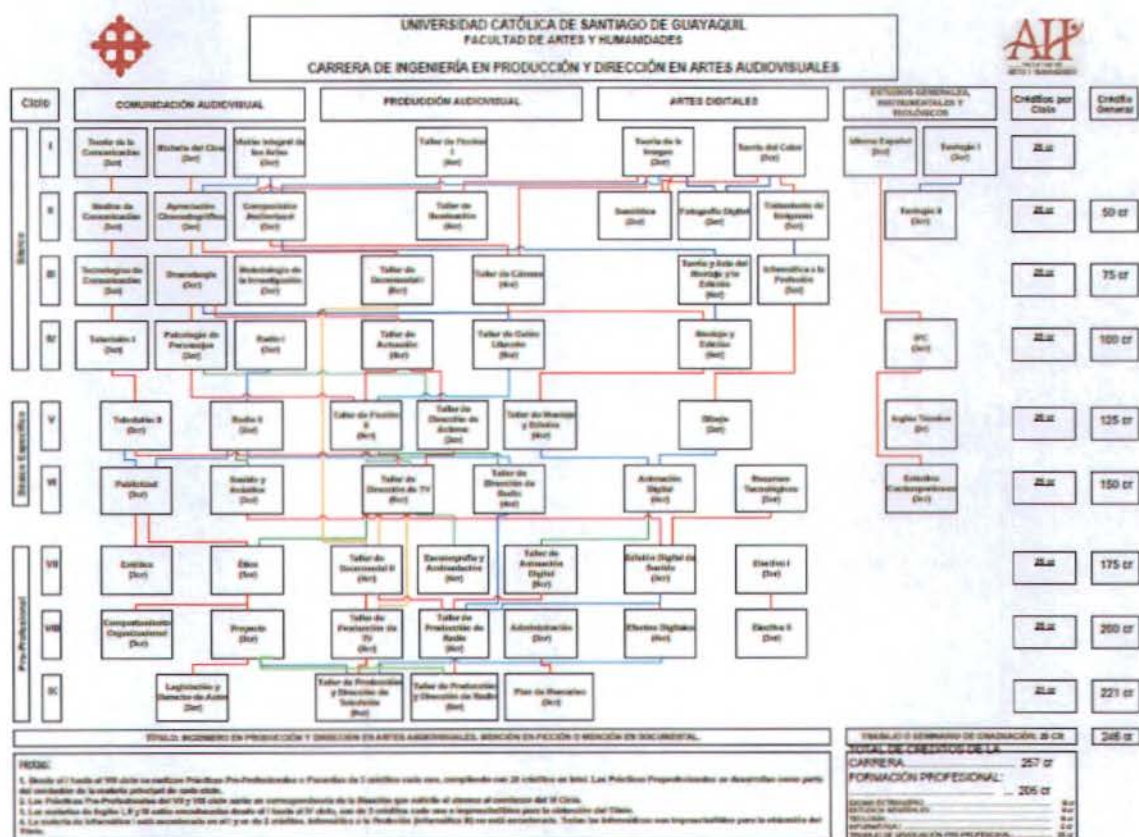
UNIVERSIDAD CATÓLICA DE SANTIAGO DE GUAYAQUIL
FACULTAD DE ARTES Y HUMANIDADES

CARRERA DE INGENIERÍA EN PRODUCCIÓN Y DIRECCIÓN EN ARTES AUDIOVISUALES

AH

| Ciclo | COMUNICACIÓN AUDIOVISUAL | PRODUCCIÓN AUDIOVISUAL | ARTES DIGITALES | ESTUDIOS GENERALES, INSTRUMENTALES Y TEOLÓGICOS | Créditos por Ciclo | Crédito General |
|---|---|---|---|---|---|---|
| I | Teoría de la Comunicación; Historia del Cine; Visión Integral de las Artes | Taller de Ficción I | Teoría de la Imagen; Teoría del Color | Idioma Español; Teología I | 25 cr | |
| II | Medios de Comunicación; Apreciación Cinematográfica; Composición Audiovisual | Taller de Realización | Semiótica; Fotografía Digital; Tratamiento de Imágenes | Teología II | 25 cr | 50 cr |
| III | Tecnologías de Comunicación; Dramaturgia; Metodología de la Investigación | Taller de Documental I; Taller de Cámara | Teoría y Arte del Montaje y la Edición; Informática e la Profesión | | 25 cr | 75 cr |
| IV | Televisión I; Psicología de Personajes; Radio I | Taller de Actuación; Taller de Guión Literario | Montaje y Edición | IPC | 25 cr | 100 cr |
| V | Televisión II; Radio II | Taller de Ficción II; Taller de Dirección de Actores; Taller de Montaje y Edición | Dibujo | Inglés Técnico | 25 cr | 125 cr |
| VI | Publicidad; Sonido y Acústica | Taller de Dirección de TV; Taller de Dirección de Radio | Animación Digital; Recursos Tecnológicos | Estudios Contemporáneos | 25 cr | 150 cr |
| VII | Estética; Ética | Taller de Documental II; Escenografía y Ambientación | Taller de Animación Digital; Estudio Digital de Sonido; Electivo I | | 25 cr | 175 cr |
| VIII | Comportamiento Organizacional; Proyecto | Taller de Producción de TV; Taller de Producción de Radio; Administración | Efectos Digitales; Electivo II | | 25 cr | 200 cr |
| IX | Legislación y Derecho de Autor | Taller de Producción y Dirección de Televisión; Taller de Producción y Dirección de Radio; Plan de Negocios | | | 21 cr | 221 cr |

Básico
Básico Específico
Pre-Profesional

TÍTULO: INGENIERO EN PRODUCCIÓN Y DIRECCIÓN EN ARTES AUDIOVISUALES. MENCIÓN EN FICCIÓN O MENCIÓN EN DOCUMENTAL.

TRABAJO O SEMINARIO DE GRADUACIÓN: 25 CR
246 cr

TOTAL DE CRÉDITOS DE LA CARRERA ..... 257 cr
FORMACIÓN PROFESIONAL: ..... 205 cr

Notas:
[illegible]